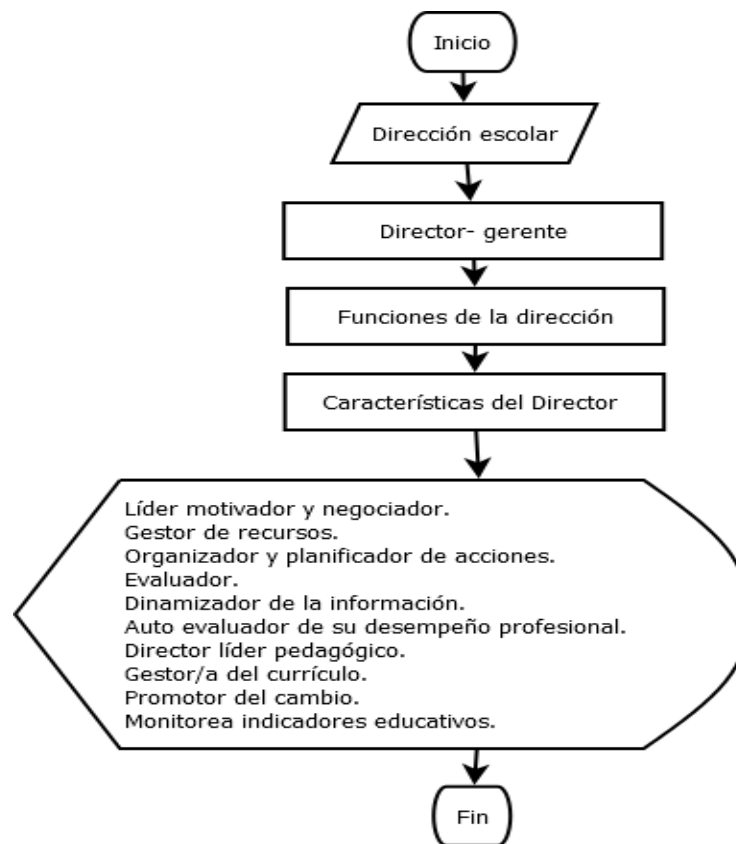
Inicio

Dirección escolar

Director- gerente

Funciones de la dirección

Características del Director

Líder motivador y negociador.
Gestor de recursos.
Organizador y planificador de acciones.
Evaluador.
Dinamizador de la información.
Auto evaluador de su desempeño profesional.
Director líder pedagógico.
Gestor/a del currículo.
Promotor del cambio.
Monitorea indicadores educativos.

Fin